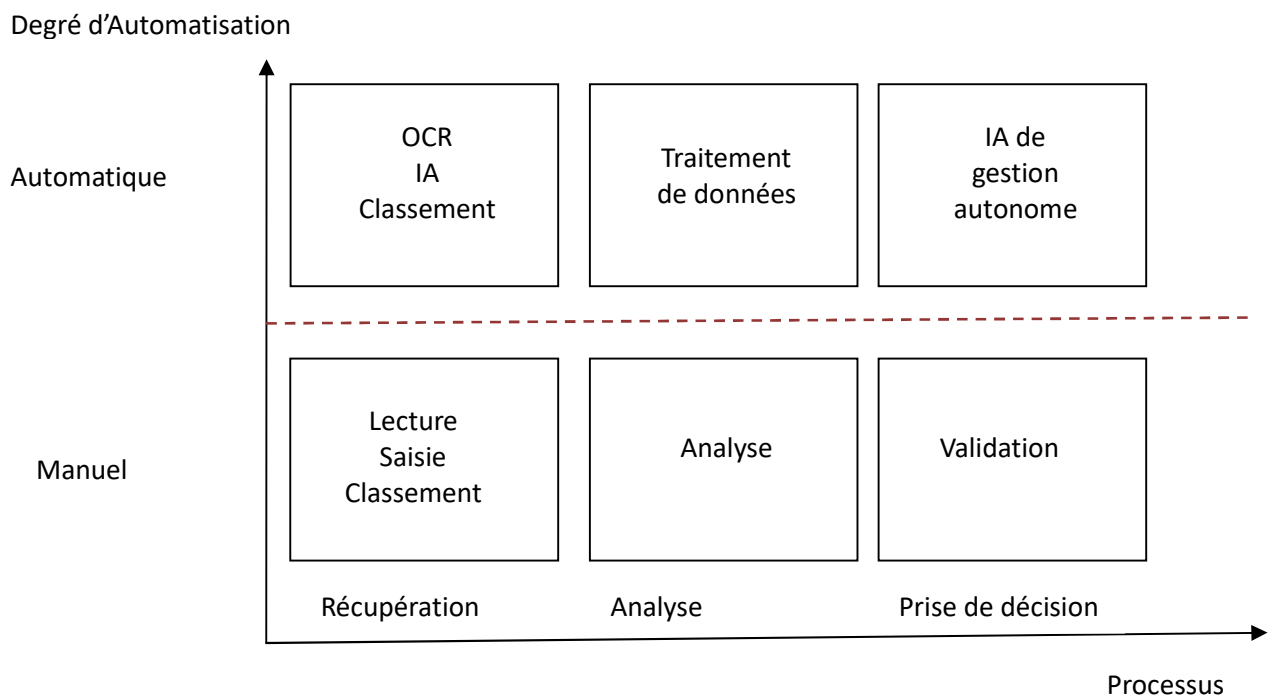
Degré d’Automatisation

Automatique

OCR
IA
Classement

Traitement de données

IA de gestion autonome

Manuel

Lecture
Saisie
Classement

Analyse

Validation

Récupération

Analyse

Prise de décision

Processus